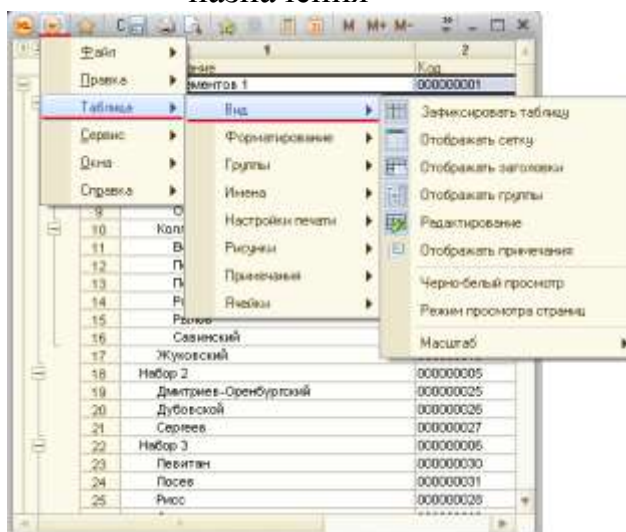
назначения

M M+ M-

Файл
Правка
Таблица
Сервис
Окна
Справка

Вид
Форматирование
Группы
Имена
Настройки печати
Рисунки
Примечания
Ячейки

Зафиксировать таблицу
Отображать сетку
Отображать заголовки
Отображать группы
Редактирование
Отображать примечания
Черно-белый просмотр
Режим просмотра страниц
Масштаб

| | 1 | 2 |
|---|---|---|
| | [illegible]ние | Код |
| | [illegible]ментов 1 | 000000001 |
| 9 | С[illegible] | |
| 10 | Кол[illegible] | |
| 11 | В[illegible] | |
| 12 | П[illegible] | |
| 13 | П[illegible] | |
| 14 | Р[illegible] | |
| 15 | Р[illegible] | |
| 16 | Савинский | |
| 17 | Жуковский | |
| 18 | Набор 2 | 000000005 |
| 19 | Дмитриев-Оренбургский | 000000025 |
| 20 | Дубовской | 000000026 |
| 21 | Сергеев | 000000027 |
| 22 | Набор 3 | 000000006 |
| 23 | Левитан | 000000030 |
| 24 | Посев | 000000031 |
| 25 | Рисс | 000000028 |